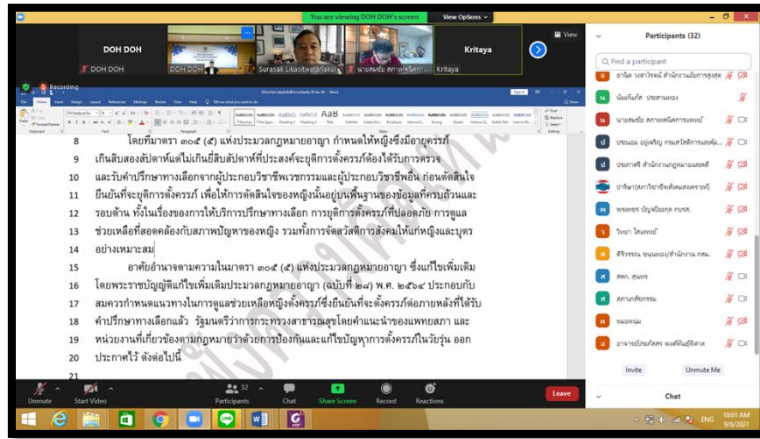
You are viewing DOH DOH's screen
View Options
View

DOH DOH
DOH DOH
DOH DOH
Surasak Likasitwatanakul
นายสมชัย สภาพพิทักษ์
Kritaya
Kritaya

Recording

8 โดยที่มาตรา ๓๐๕ (๕) แห่งประมวลกฎหมายอาญา กำหนดให้หญิงซึ่งมีอายุครรภ์
9 เกินสิบสองสัปดาห์แต่ไม่เกินยี่สิบสัปดาห์ที่ประสงค์จะยุติการตั้งครรภ์ต้องได้รับการตรวจ
10 และรับคำปรึกษาทางเลือกจากผู้ประกอบวิชาชีพเวชกรรมและผู้ประกอบวิชาชีพอื่น ก่อนตัดสินใจ
11 ยืนยันที่จะยุติการตั้งครรภ์ เพื่อให้การตัดสินใจของหญิงนั้นอยู่บนพื้นฐานของข้อมูลที่ครบถ้วนและ
12 รอบด้าน ทั้งในเรื่องของการให้บริการปรึกษาทางเลือก การยุติการตั้งครรภ์ที่ปลอดภัย การดูแล
13 ช่วยเหลือที่สอดคล้องกับสภาพปัญหาของหญิง รวมทั้งการจัดสวัสดิการสังคมให้แก่หญิงและบุตร
14 อย่างเหมาะสม
15 อาศัยอำนาจตามความในมาตรา ๓๐๕ (๕) แห่งประมวลกฎหมายอาญา ซึ่งแก้ไขเพิ่มเติม
16 โดยพระราชบัญญัติแก้ไขเพิ่มเติมประมวลกฎหมายอาญา (ฉบับที่ ๒๘) พ.ศ. ๒๕๖๔ ประกอบกับ
17 สมควรกำหนดแนวทางในการดูแลช่วยเหลือหญิงตั้งครรภ์ซึ่งยืนยันที่จะตั้งครรภ์ต่อภายหลังที่ได้รับ
18 คำปรึกษาทางเลือกแล้ว รัฐมนตรีว่าการกระทรวงสาธารณสุขโดยคำแนะนำของแพทยสภา และ
19 หน่วยงานที่เกี่ยวข้องตามกฎหมายว่าด้วยการป้องกันและแก้ไขปัญหาการตั้งครรภ์ในวัยรุ่น ออก
20 ประกาศไว้ ดังต่อไปนี้
21

Participants (32)
Find a participant
ธานี วงศาไชยน์ สำนักงานอัยการสูงสุด
นันทนิภัท ประสานทอง
นายสมชัย สภาพพิทักษ์
ประนอม อยู่เจริญ กรมสวัสดิการและคุ้ม...
ประภาศรี สำนักงานกฎษฎีกาและคดี...
นาริษา(สภาวิชาชีพสังคมสงเคราะห์)
พรชนก ปัญจนิรันดร์ กบจส.
วิทยา โคงพรหม
ศิริวรรณ ขุนแถลงกุ/สำนักงาน กสม.
สคท. สุนทร
สภาวาทิตากรรม
หมอหนุ่ม
อาจารย์ประกิตตร พงศ์ทินจิตวิลาส
Invite
Unmute Me
Chat

Unmute
Start Video
Participants 32
Chat
Share Screen
Record
Reactions
Leave
ENG
10:01 AM
9/8/2021